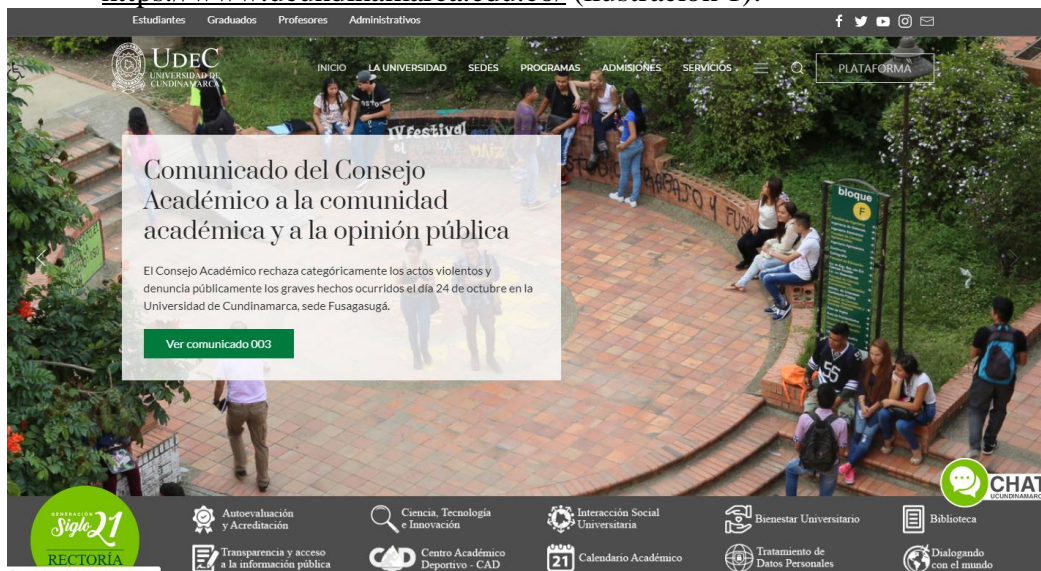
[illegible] (ilustración 1).

Estudiantes Graduados Profesores Administrativos

UDEC UNIVERSIDAD DE CUNDINAMARCA

INICIO LA UNIVERSIDAD SEDES PROGRAMAS ADMISIONES SERVICIOS PLATAFORMA

Comunicado del Consejo Académico a la comunidad académica y a la opinión pública

El Consejo Académico rechaza categóricamente los actos violentos y denuncia públicamente los graves hechos ocurridos el día 24 de octubre en la Universidad de Cundinamarca, sede Fusagasugá.

Ver comunicado 003

bloque F

CHAT UCUNDINAMARCA

GENERACIÓN Siglo 21 RECTORÍA

Autoevaluación y Acreditación

Ciencia, Tecnología e Innovación

Interacción Social Universitaria

Bienestar Universitario

Biblioteca

Transparencia y acceso a la información pública

CAD Centro Académico Deportivo - CAD

21 Calendario Académico

Tratamiento de Datos Personales

Dialogando con el mundo